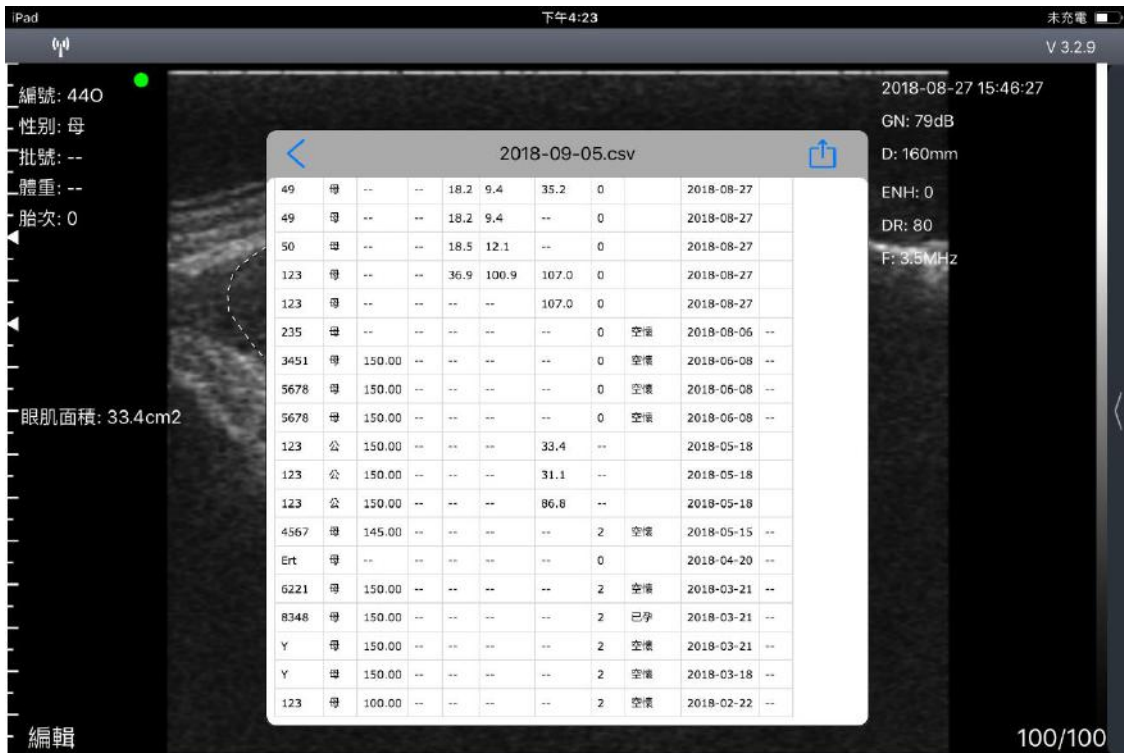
iPad 下午4:23 未充電

V 3.2.9

編號: 440
性別: 母
批號: --
體重: --
胎次: 0

眼肌面積: 33.4cm2

編輯

2018-08-27 15:46:27
GN: 79dB
D: 160mm
ENH: 0
DR: 80
F: 3.5MHz

100/100

2018-09-05.csv

| 49 | 母 | -- | -- | 18.2 | 9.4 | 35.2 | 0 | | 2018-08-27 | |
|---|---|---|---|---|---|---|---|---|---|---|
| 49 | 母 | -- | -- | 18.2 | 9.4 | -- | 0 | | 2018-08-27 | |
| 50 | 母 | -- | -- | 18.5 | 12.1 | -- | 0 | | 2018-08-27 | |
| 123 | 母 | -- | -- | 36.9 | 100.9 | 107.0 | 0 | | 2018-08-27 | |
| 123 | 母 | -- | -- | -- | -- | 107.0 | 0 | | 2018-08-27 | |
| 235 | 母 | -- | -- | -- | -- | -- | 0 | 空懷 | 2018-08-06 | -- |
| 3451 | 母 | 150.00 | -- | -- | -- | -- | 0 | 空懷 | 2018-06-08 | -- |
| 5678 | 母 | 150.00 | -- | -- | -- | -- | 0 | 空懷 | 2018-06-08 | -- |
| 5678 | 母 | 150.00 | -- | -- | -- | -- | 0 | 空懷 | 2018-06-08 | -- |
| 123 | 公 | 150.00 | -- | -- | -- | 33.4 | -- | | 2018-05-18 | |
| 123 | 公 | 150.00 | -- | -- | -- | 31.1 | -- | | 2018-05-18 | |
| 123 | 公 | 150.00 | -- | -- | -- | 86.8 | -- | | 2018-05-18 | |
| 4567 | 母 | 145.00 | -- | -- | -- | -- | 2 | 空懷 | 2018-05-15 | -- |
| Ert | 母 | -- | -- | -- | -- | -- | 0 | | 2018-04-20 | -- |
| 6221 | 母 | 150.00 | -- | -- | -- | -- | 2 | 空懷 | 2018-03-21 | -- |
| 8348 | 母 | 150.00 | -- | -- | -- | -- | 2 | 已孕 | 2018-03-21 | -- |
| Y | 母 | 150.00 | -- | -- | -- | -- | 2 | 空懷 | 2018-03-21 | -- |
| Y | 母 | 150.00 | -- | -- | -- | -- | 2 | 空懷 | 2018-03-18 | -- |
| 123 | 母 | 100.00 | -- | -- | -- | -- | 2 | 空懷 | 2018-02-22 | -- |